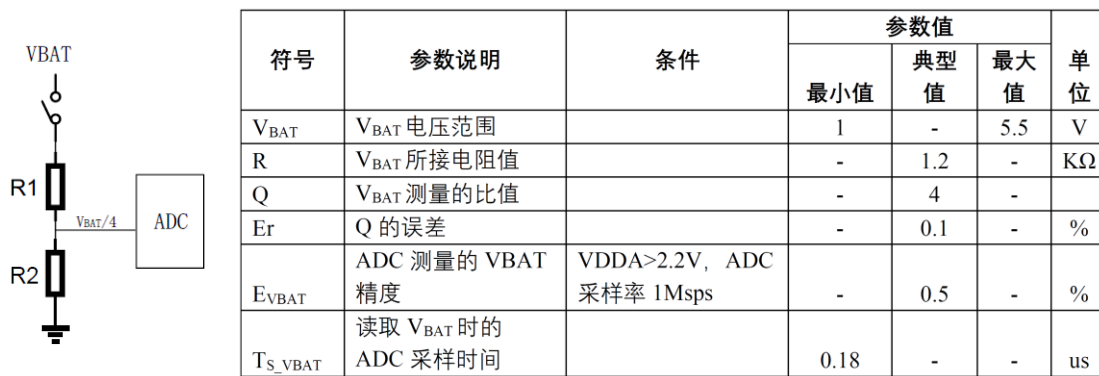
VBAT

R1

VBAT/4

ADC

R2

| 符号 | 参数说明 | 条件 | 参数值 最小值 | 参数值 典型值 | 参数值 最大值 | 单位 |
|---|---|---|---|---|---|---|
| $V_{BAT}$ | $V_{BAT}$ 电压范围 | | 1 | - | 5.5 | V |
| R | $V_{BAT}$ 所接电阻值 | | - | 1.2 | - | KΩ |
| Q | $V_{BAT}$ 测量的比值 | | - | 4 | - | |
| Er | Q 的误差 | | - | 0.1 | - | % |
| $E_{VBAT}$ | ADC 测量的 VBAT 精度 | VDDA>2.2V，ADC 采样率 1Msps | - | 0.5 | - | % |
| $T_{S\_VBAT}$ | 读取 $V_{BAT}$ 时的 ADC 采样时间 | | 0.18 | - | - | us |